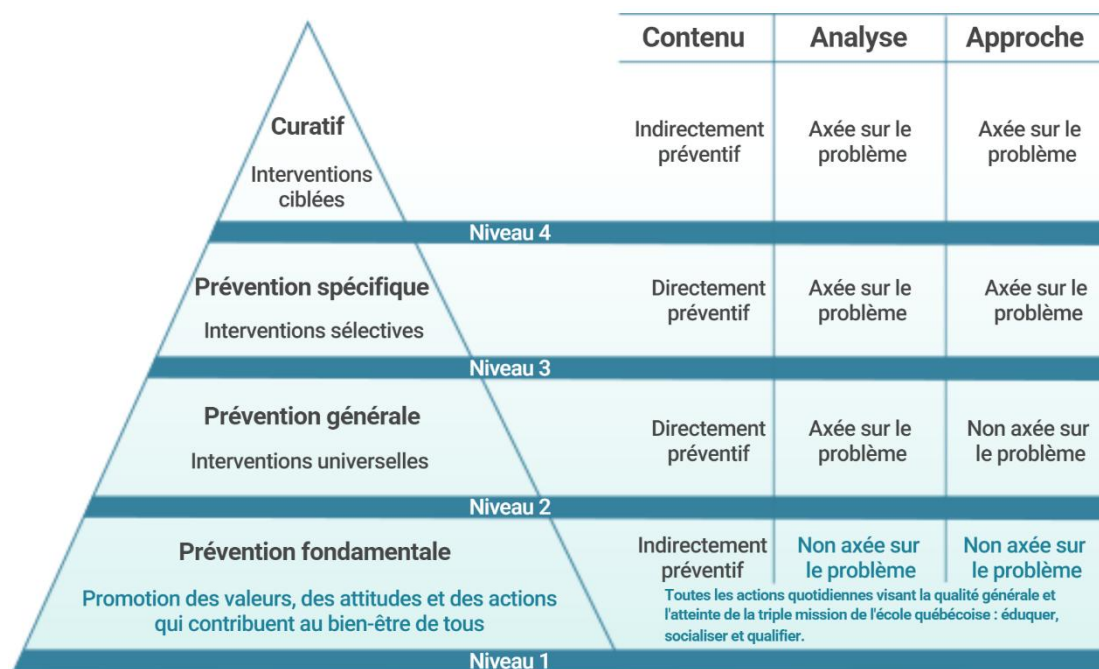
| | Contenu | Analyse | Approche |
|---|---|---|---|
| **Curatif** Interventions ciblées | Indirectement préventif | Axée sur le problème | Axée sur le problème |
| Niveau 4 | | | |
| **Prévention spécifique** Interventions sélectives | Directement préventif | Axée sur le problème | Axée sur le problème |
| Niveau 3 | | | |
| **Prévention générale** Interventions universelles | Directement préventif | Axée sur le problème | Non axée sur le problème |
| Niveau 2 | | | |
| **Prévention fondamentale** Promotion des valeurs, des attitudes et des actions qui contribuent au bien-être de tous | Indirectement préventif | Non axée sur le problème | Non axée sur le problème |
| Niveau 1 | | | |

Toutes les actions quotidiennes visant la qualité générale et l'atteinte de la triple mission de l'école québécoise : éduquer, socialiser et qualifier.